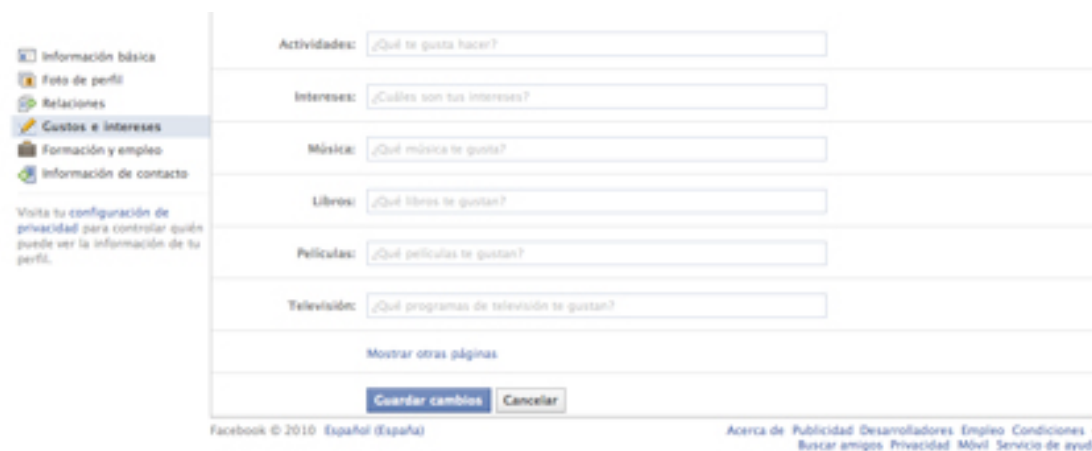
Información básica
Foto de perfil
Relaciones
Gustos e intereses
Formación y empleo
Información de contacto

Visita tu configuración de privacidad para controlar quién puede ver la información de tu perfil.

Actividades: ¿Qué te gusta hacer?

Intereses: ¿Cuáles son tus intereses?

Música: ¿Qué música te gusta?

Libros: ¿Qué libros te gustan?

Películas: ¿Qué películas te gustan?

Televisión: ¿Qué programas de televisión te gustan?

Mostrar otras páginas

Guardar cambios Cancelar

Facebook © 2010 Español (España)

Acerca de Publicidad Desarrolladores Empleo Condiciones
Buscar amigos Privacidad Móvil Servicio de ayud